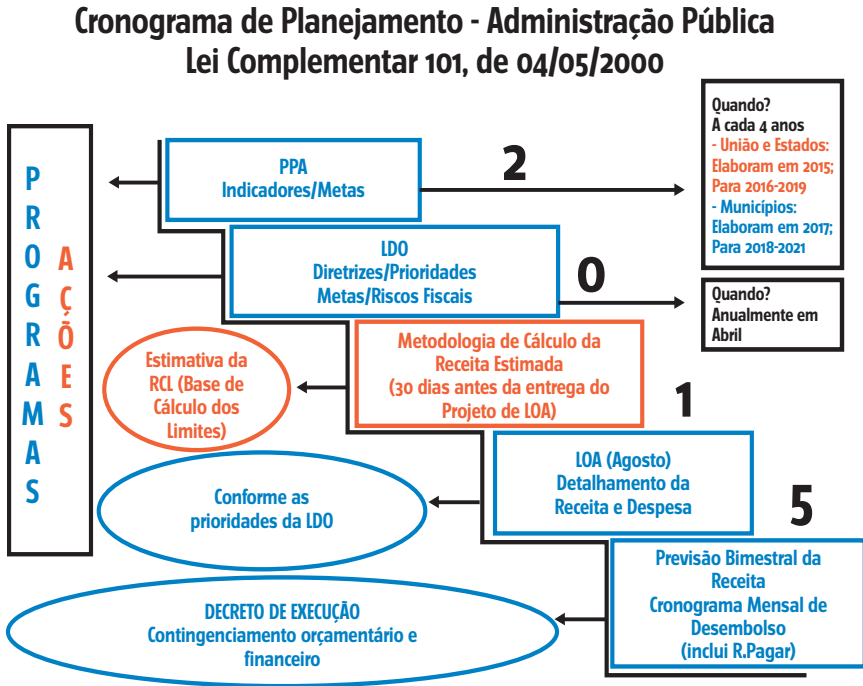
Cronograma de Planejamento - Administração Pública
Lei Complementar 101, de 04/05/2000

P
R
O
G
R
A
M
A
S

A
Ç
Õ
E
S

PPA
Indicadores/Metas

2

Quando?
A cada 4 anos
- União e Estados:
Elaboram em 2015;
Para 2016-2019
- Municípios:
Elaboram em 2017;
Para 2018-2021

LDO
Diretrizes/Prioridades
Metas/Riscos Fiscais

0

Quando?
Anualmente em
Abril

Estimativa da
RCL (Base de
Cálculo dos
Limites)

Metodologia de Cálculo da
Receita Estimada
(30 dias antes da entrega do
Projeto de LOA)

1

Conforme as
prioridades da LDO

LOA (Agosto)
Detalhamento da
Receita e Despesa

5

DECRETO DE EXECUÇÃO
Contingenciamento orçamentário e
financeiro

Previsão Bimestral da
Receita
Cronograma Mensal de
Desembolso
(inclui R.Pagar)